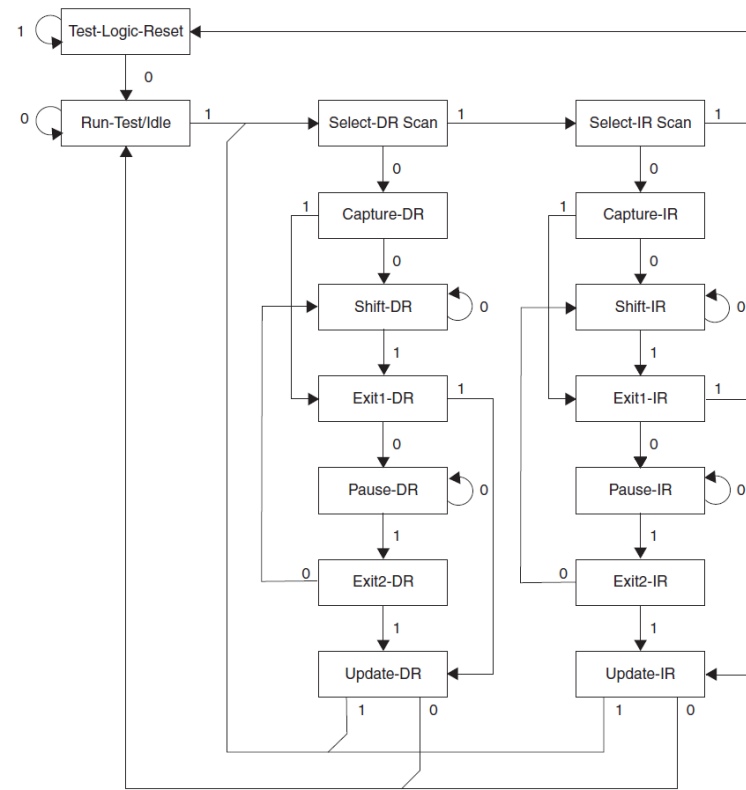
1
Test-Logic-Reset
0
0
Run-Test/Idle
1
Select-DR Scan
1
Select-IR Scan
1
0
0
1
Capture-DR
1
Capture-IR
0
0
Shift-DR
0
Shift-IR
0
1
1
Exit1-DR
1
Exit1-IR
1
0
0
Pause-DR
0
Pause-IR
0
1
1
0
Exit2-DR
0
Exit2-IR
1
1
Update-DR
Update-IR
1
0
1
0